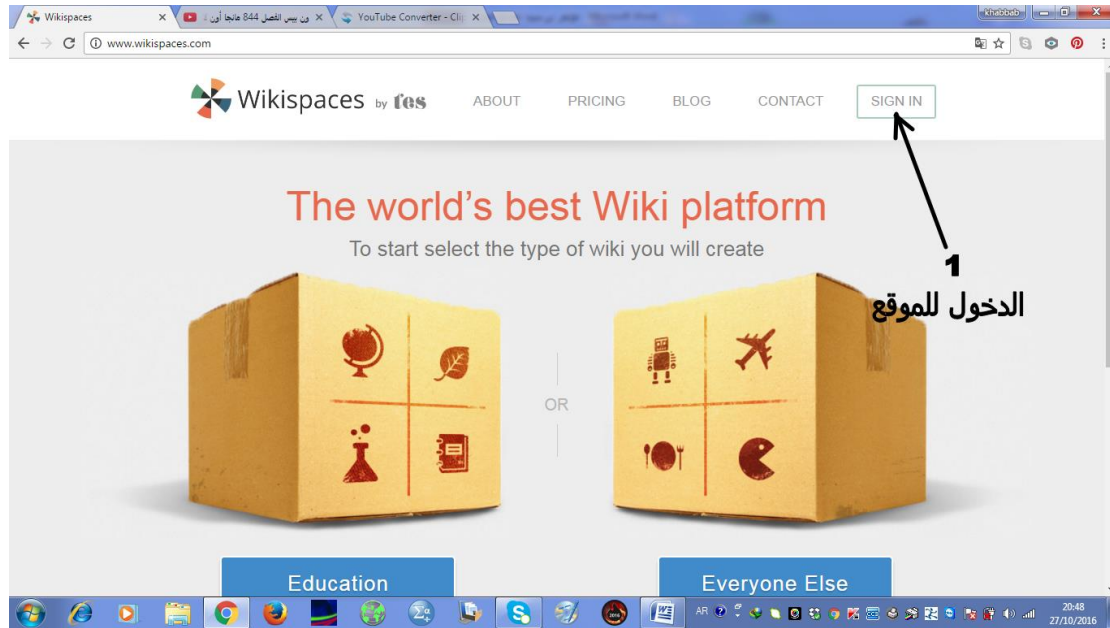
Wikispaces ×
ون بيس الفصل 844 مانجا أون ×
YouTube Converter - Cli ×
khabbab

www.wikispaces.com

Wikispaces by tes
ABOUT
PRICING
BLOG
CONTACT
SIGN IN

1
الدخول للموقع

The world's best Wiki platform
To start select the type of wiki you will create

OR

Education
Everyone Else

AR
20:48
27/10/2016